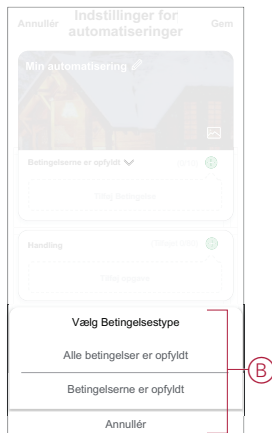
Annullér Indstillinger for automatiseringer Gem

Min automatisering

Betingelserne er opfyldt

Tilføj Betingelse

Handling

Tilføj opgave

Vælg Betingelsestype

Alle betingelser er opfyldt

Betingelserne er opfyldt

Annullér

B